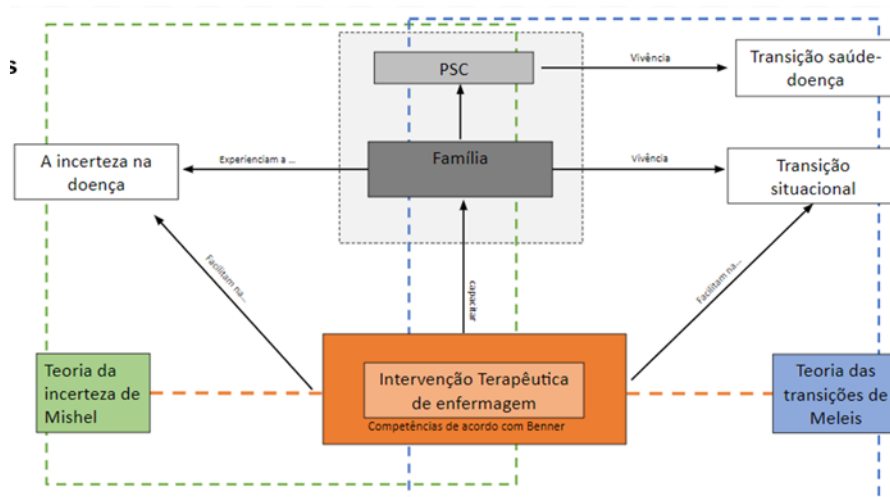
s

PSC

Vivência

Transição saúde-doença

A incerteza na doença

Experienciam a ...

Família

Vivência

Transição situacional

Facilitam na...

capacitar

Facilitam na...

Teoria da incerteza de Mishel

Intervenção Terapêutica de enfermagem

Competências de acordo com Benner

Teoria das transições de Meleis